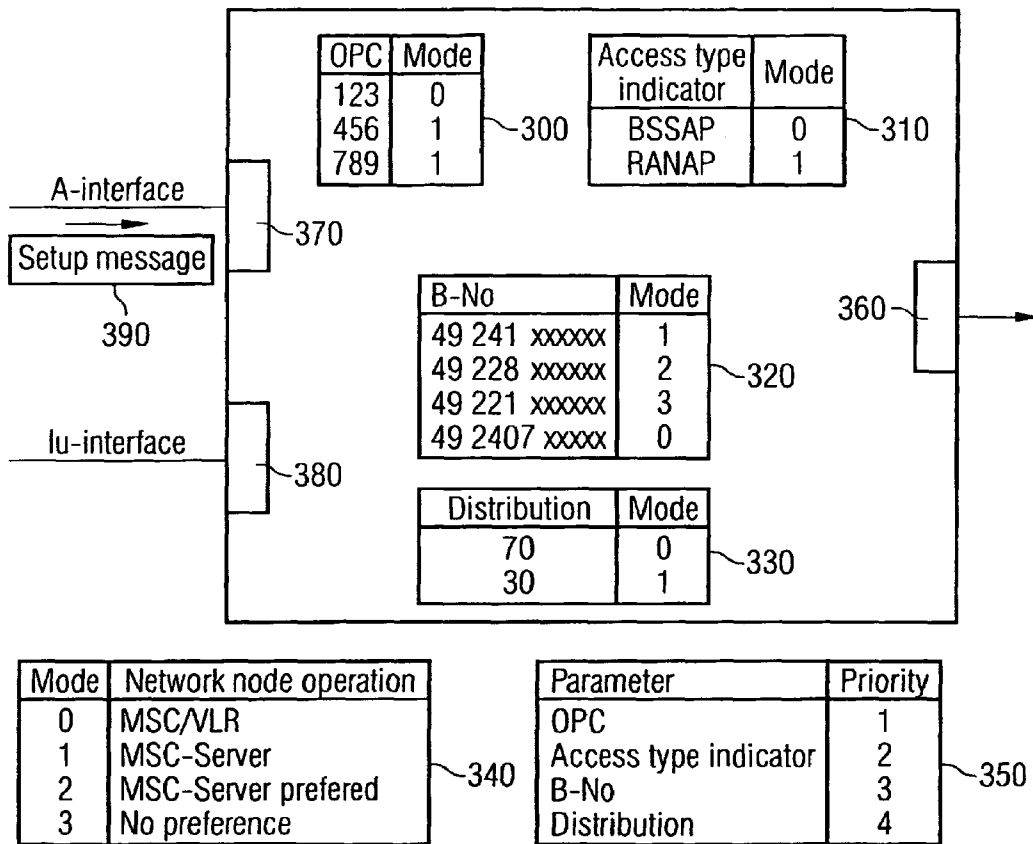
| OPC | Mode |
|---|---|
| 123 | 0 |
| 456 | 1 |
| 789 | 1 |

300

| Access type indicator | Mode |
|---|---|
| BSSAP | 0 |
| RANAP | 1 |

310

A-interface

Setup message

390

370

| B-No | Mode |
|---|---|
| 49 241 xxxxxx | 1 |
| 49 228 xxxxxx | 2 |
| 49 221 xxxxxx | 3 |
| 49 2407 xxxxx | 0 |

320

360

Iu-interface

380

| Distribution | Mode |
|---|---|
| 70 | 0 |
| 30 | 1 |

330

| Mode | Network node operation |
|---|---|
| 0 | MSC/VLR |
| 1 | MSC-Server |
| 2 | MSC-Server prefered |
| 3 | No preference |

340

| Parameter | Priority |
|---|---|
| OPC | 1 |
| Access type indicator | 2 |
| B-No | 3 |
| Distribution | 4 |

350